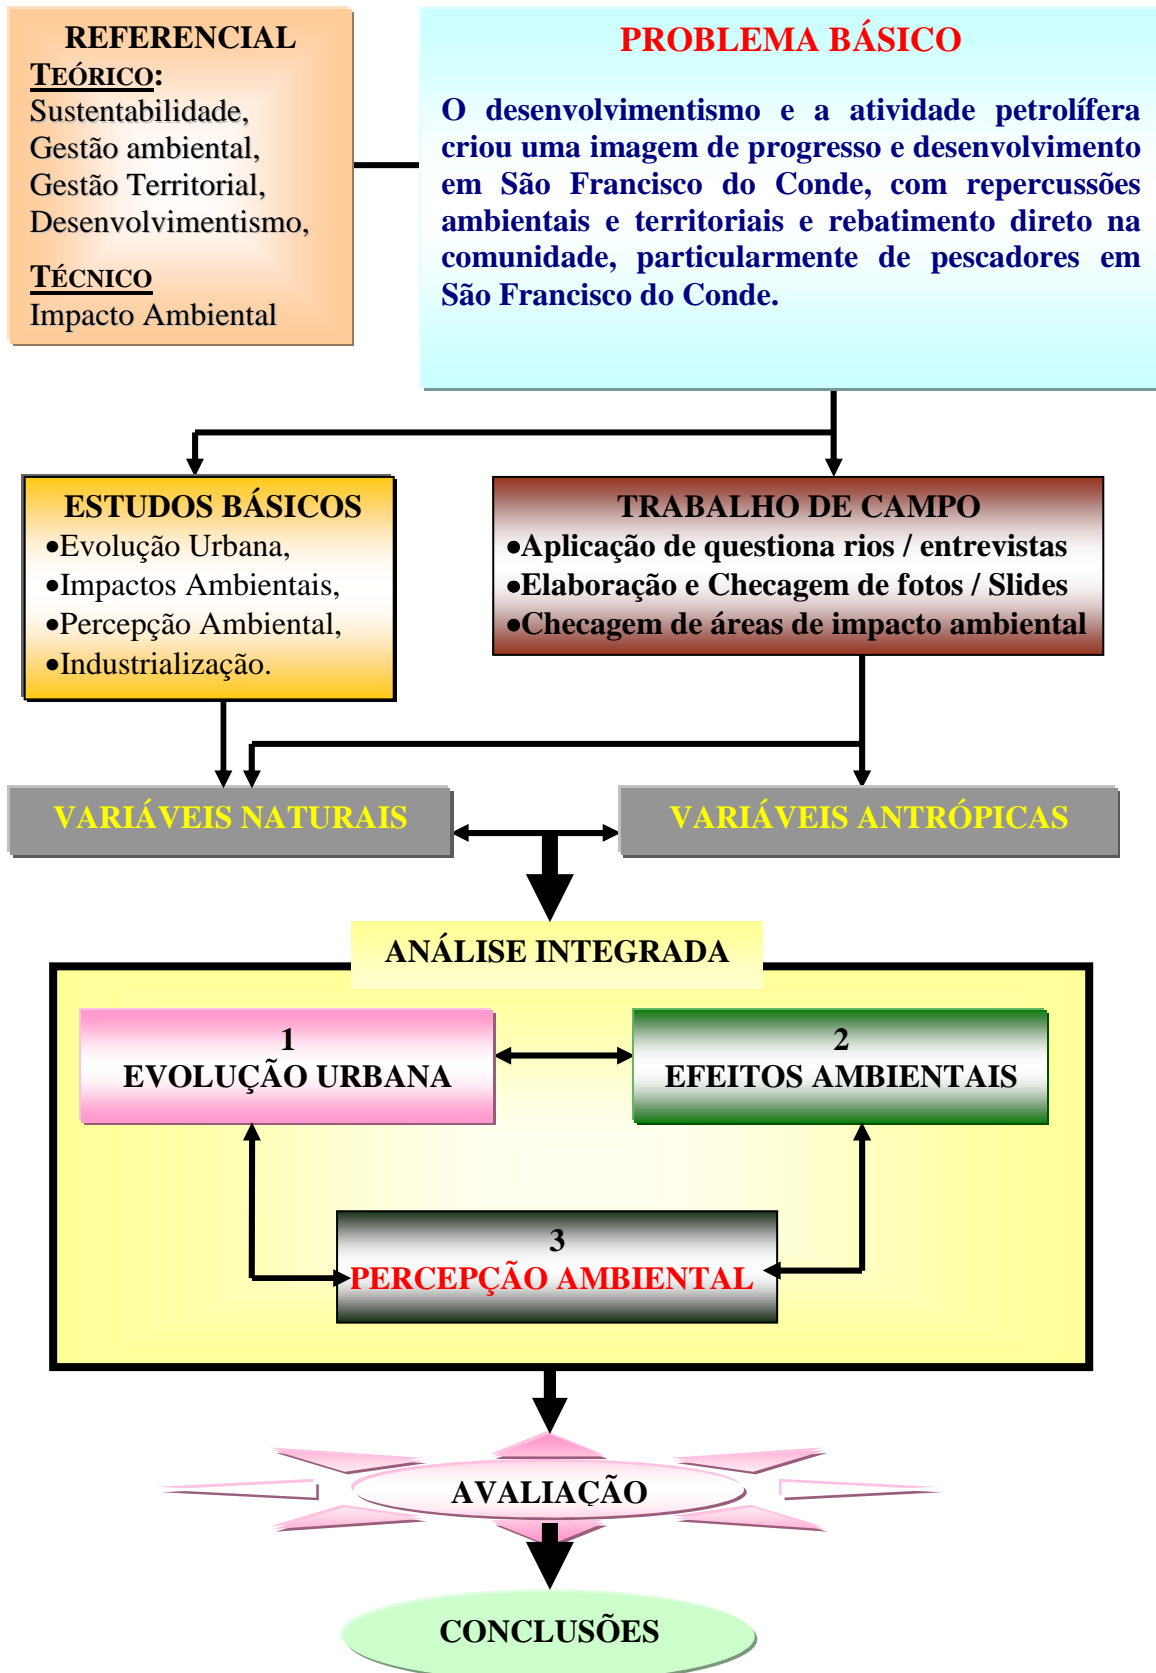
REFERENCIAL
TEÓRICO:
Sustentabilidade,
Gestão ambiental,
Gestão Territorial,
Desenvolvimentismo,

TÉCNICO
Impacto Ambiental

PROBLEMA BÁSICO

O desenvolvimentismo e a atividade petrolífera criou uma imagem de progresso e desenvolvimento em São Francisco do Conde, com repercussões ambientais e territoriais e rebatimento direto na comunidade, particularmente de pescadores em São Francisco do Conde.

ESTUDOS BÁSICOS
•Evolução Urbana,
•Impactos Ambientais,
•Percepção Ambiental,
•Industrialização.

TRABALHO DE CAMPO
•Aplicação de questiona rios / entrevistas
•Elaboração e Checagem de fotos / Slides
•Checagem de áreas de impacto ambiental

VARIÁVEIS NATURAIS

VARIÁVEIS ANTRÓPICAS

ANÁLISE INTEGRADA

1
EVOLUÇÃO URBANA

2
EFEITOS AMBIENTAIS

3
PERCEPÇÃO AMBIENTAL

AVALIAÇÃO

CONCLUSÕES